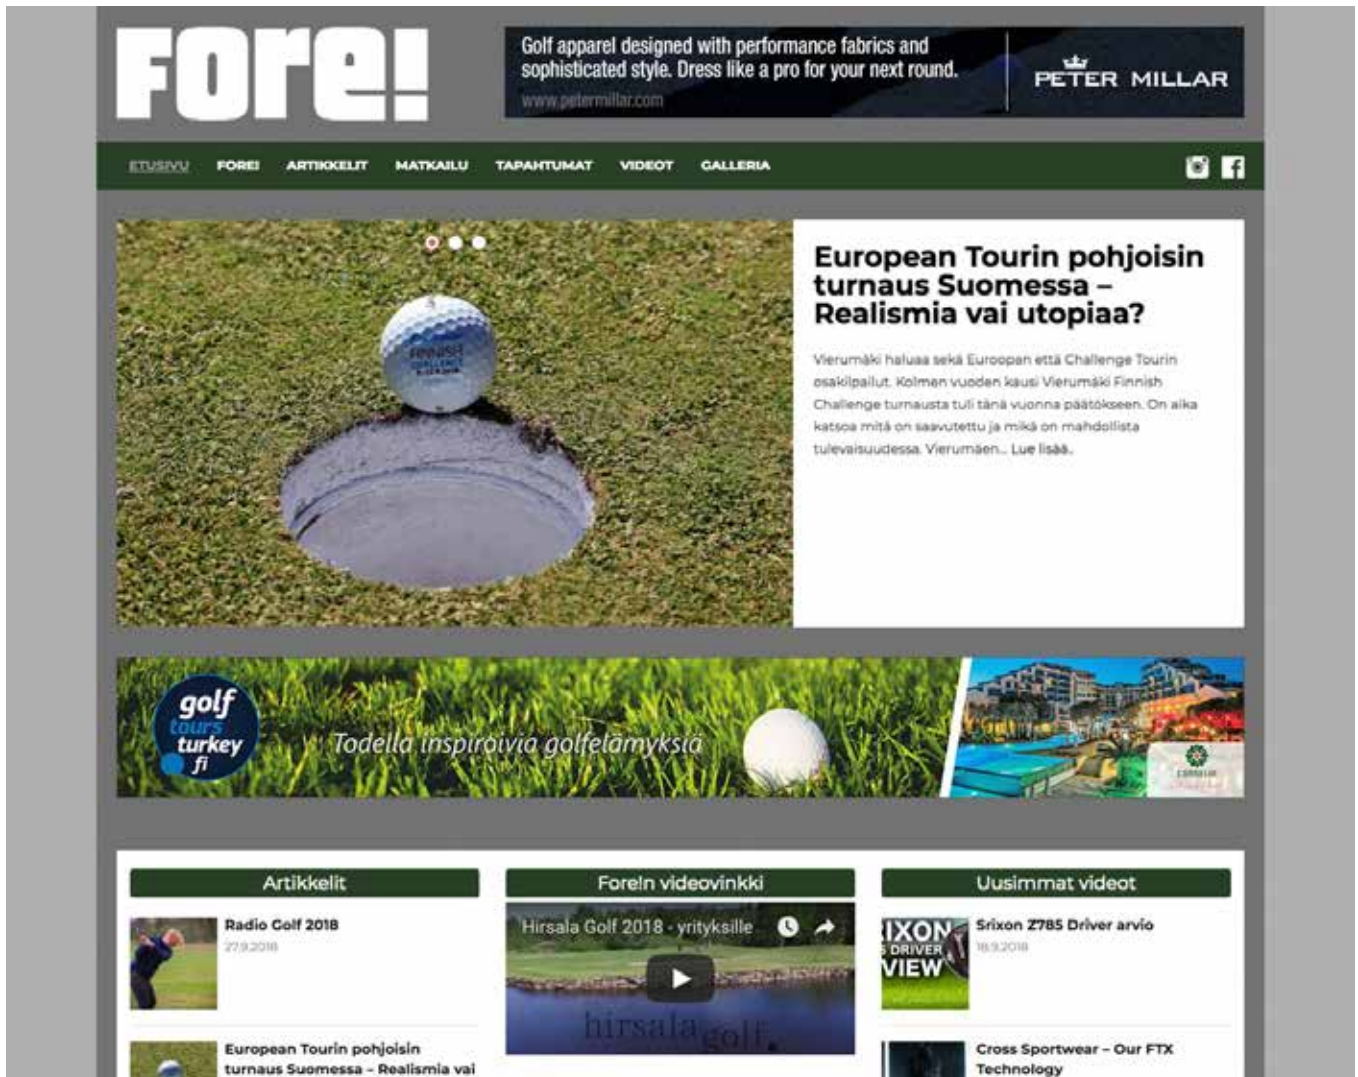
Fore!

Golf apparel designed with performance fabrics and sophisticated style. Dress like a pro for your next round.
www.petermillar.com
PETER MILLAR

ETUSIVU FORE! ARTIKKELIT MATKAILU TAPAHTUMAT VIDEOT GALLERIA

FINNISH CHALLENGE

European Tourin pohjoisin turnaus Suomessa – Realismia vai utopiaa?

Vierumäki haluaa sekä Euroopan että Challenge Tourin osakilpailut. Kolmen vuoden kausi Vierumäki Finnish Challenge turnausta tuli tänä vuonna päätökseen. On aika katsoa mitä on saavutettu ja mikä on mahdollista tulevaisuudessa. Vierumäen... Lue lisää.

golf tours turkey fi
Todella inspiroivia golfelämyksiä

Artikkelit
Radio Golf 2018
27.9.2018

European Tourin pohjoisin turnaus Suomessa – Realismia vai

Fore!n videovinkki
Hirsala Golf 2018 - yrityksille
hirsala golf

Uusimmat videot
IXON DRIVER VIEW
Srixon Z785 Driver arvio
18.9.2018

Cross Sportwear – Our FTX Technology